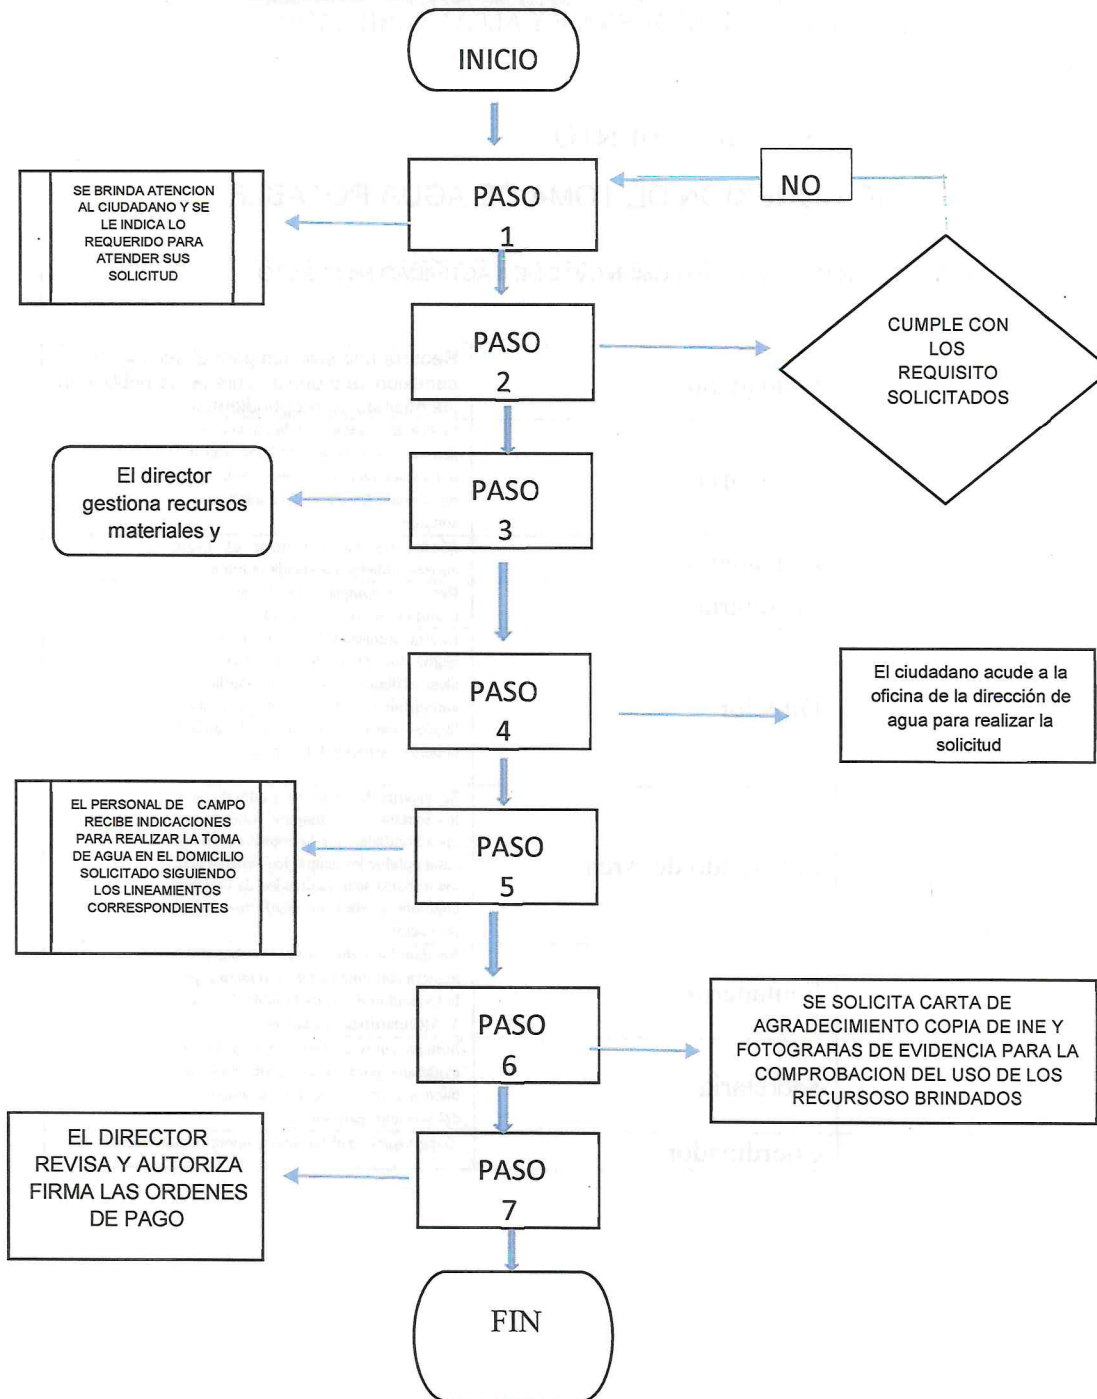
INICIO

PASO 1

NO

SE BRINDA ATENCION AL CIUDADANO Y SE LE INDICA LO REQUERIDO PARA ATENDER SUS SOLICITUD

PASO 2

CUMPLE CON LOS REQUISITO SOLICITADOS

PASO 3

El director gestiona recursos materiales y

PASO 4

El ciudadano acude a la oficina de la dirección de agua para realizar la solicitud

EL PERSONAL DE CAMPO RECIBE INDICACIONES PARA REALIZAR LA TOMA DE AGUA EN EL DOMICILIO SOLICITADO SIGUIENDO LOS LINEAMIENTOS CORRESPONDIENTES

PASO 5

PASO 6

SE SOLICITA CARTA DE AGRADECIMIENTO COPIA DE INE Y FOTOGRAFIAS DE EVIDENCIA PARA LA COMPROBACION DEL USO DE LOS RECURSOSO BRINDADOS

EL DIRECTOR REVISA Y AUTORIZA FIRMA LAS ORDENES DE PAGO

PASO 7

FIN